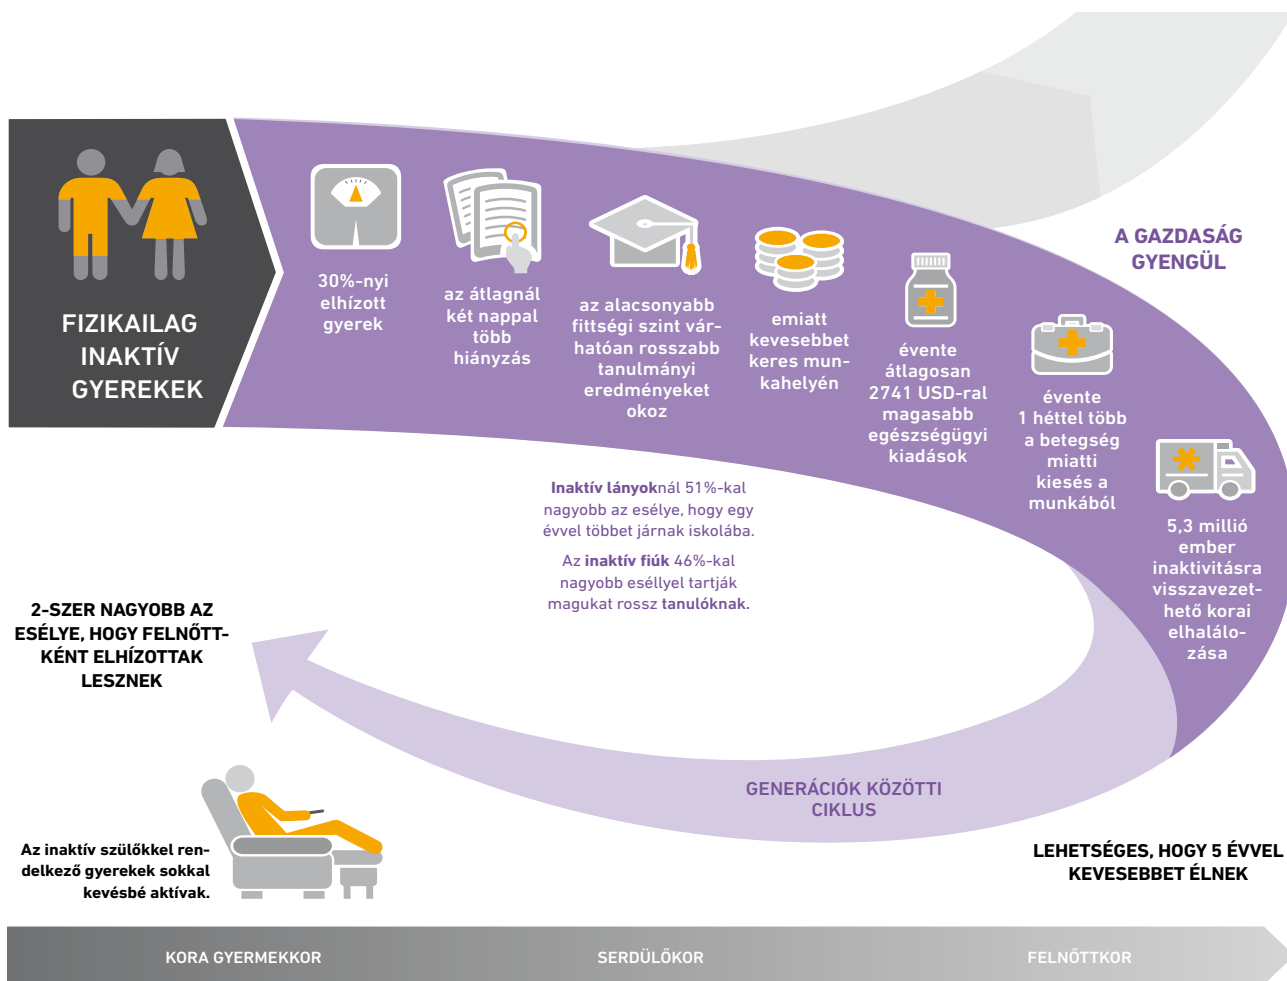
FIZIKAILAG INAKTÍV GYEREKEK

30%-nyi elhízott gyerek

az átlagnál két nappal több hiányzás

az alacsonyabb fittségi szint várhatóan rosszabb tanulmányi eredményeket okoz

emiatt kevesebbet keres munkahelyén

évente átlagosan 2741 USD-ral magasabb egészségügyi kiadások

évente 1 héttel több a betegség miatti kiesés a munkából

5,3 millió ember inaktivitásra visszavezethető korai elhalálozása

A GAZDASÁG GYENGÜL

**Inaktív lányok**nál 51%-kal nagyobb az esélye, hogy egy évvel többet járnak iskolába.

Az **inaktív fiúk** 46%-kal nagyobb eséllyel tartják magukat rossz **tanulóknak.**

2-SZER NAGYOBB AZ ESÉLYE, HOGY FELNŐTTKÉNT ELHÍZOTTAK LESZNEK

GENERÁCIÓK KÖZÖTTI CIKLUS

LEHETSÉGES, HOGY 5 ÉVVEL KEVESEBBET ÉLNEK

Az inaktív szülőkkel rendelkező gyerekek sokkal kevésbé aktívak.

KORA GYERMEKKOR

SERDÜLŐKOR

FELNŐTTKOR